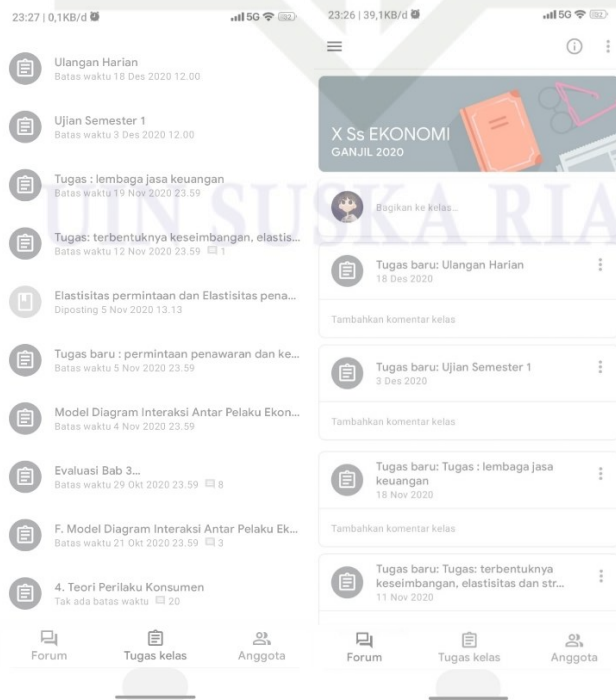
23:27 | 0,1KB/d 5G 92

Ulangan Harian
Batas waktu 18 Des 2020 12.00

Ujian Semester 1
Batas waktu 3 Des 2020 12.00

Tugas : lembaga jasa keuangan
Batas waktu 19 Nov 2020 23.59

Tugas: terbentuknya keseimbangan, elastis...
Batas waktu 12 Nov 2020 23.59 1

Elastisitas permintaan dan Elastisitas pena...
Diposting 5 Nov 2020 13.13

Tugas baru : permintaan penawaran dan ke...
Batas waktu 5 Nov 2020 23.59

Model Diagram Interaksi Antar Pelaku Ekon...
Batas waktu 4 Nov 2020 23.59

Evaluasi Bab 3...
Batas waktu 29 Okt 2020 23.59 8

F. Model Diagram Interaksi Antar Pelaku Ek...
Batas waktu 21 Okt 2020 23.59 3

4. Teori Perilaku Konsumen
Tak ada batas waktu 20

Forum
Tugas kelas
Anggota

23:26 | 39,1KB/d 5G 92

X Ss EKONOMI
GANJIL 2020

Bagikan ke kelas...

Tugas baru: Ulangan Harian
18 Des 2020

Tambahkan komentar kelas

Tugas baru: Ujian Semester 1
3 Des 2020

Tambahkan komentar kelas

Tugas baru: Tugas : lembaga jasa keuangan
18 Nov 2020

Tambahkan komentar kelas

Tugas baru: Tugas: terbentuknya keseimbangan, elastistas dan str...
11 Nov 2020

Forum
Tugas kelas
Anggota

UIN SUSKA RIAU